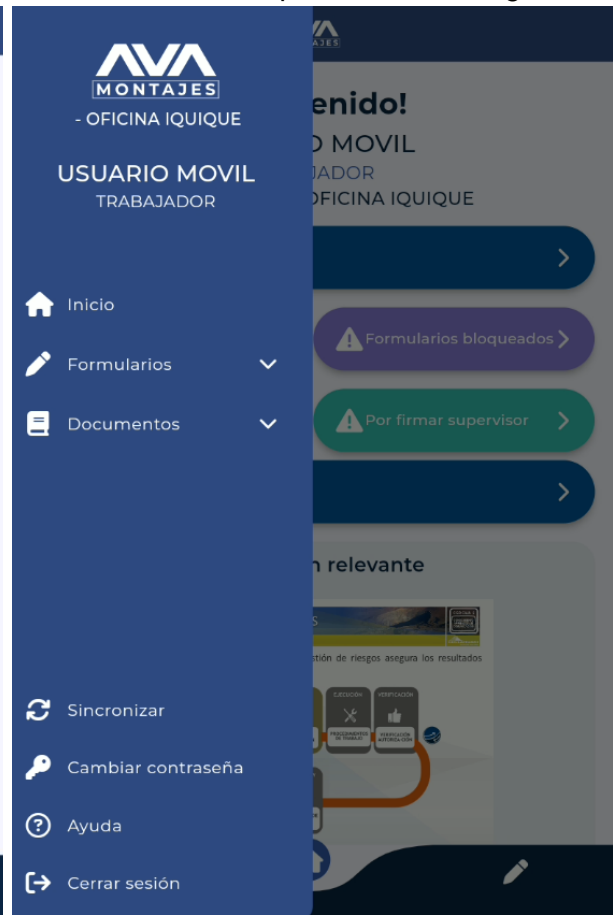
AVA
MONTAJES
- OFICINA IQUIQUE

USUARIO MOVIL
TRABAJADOR

Inicio
Formularios
Documentos

Sincronizar
Cambiar contraseña
Ayuda
Cerrar sesión

enido!
O MOVIL
JADOR
OFICINA IQUIQUE

Formularios bloqueados
Por firmar supervisor

n relevante

stión de riesgos asegura los resultados

EJECUCIÓN
VERIFICACIÓN
PROCEDIMIENTOS DE TRABAJO
VERIFICACIÓN AUTORIZACIÓN